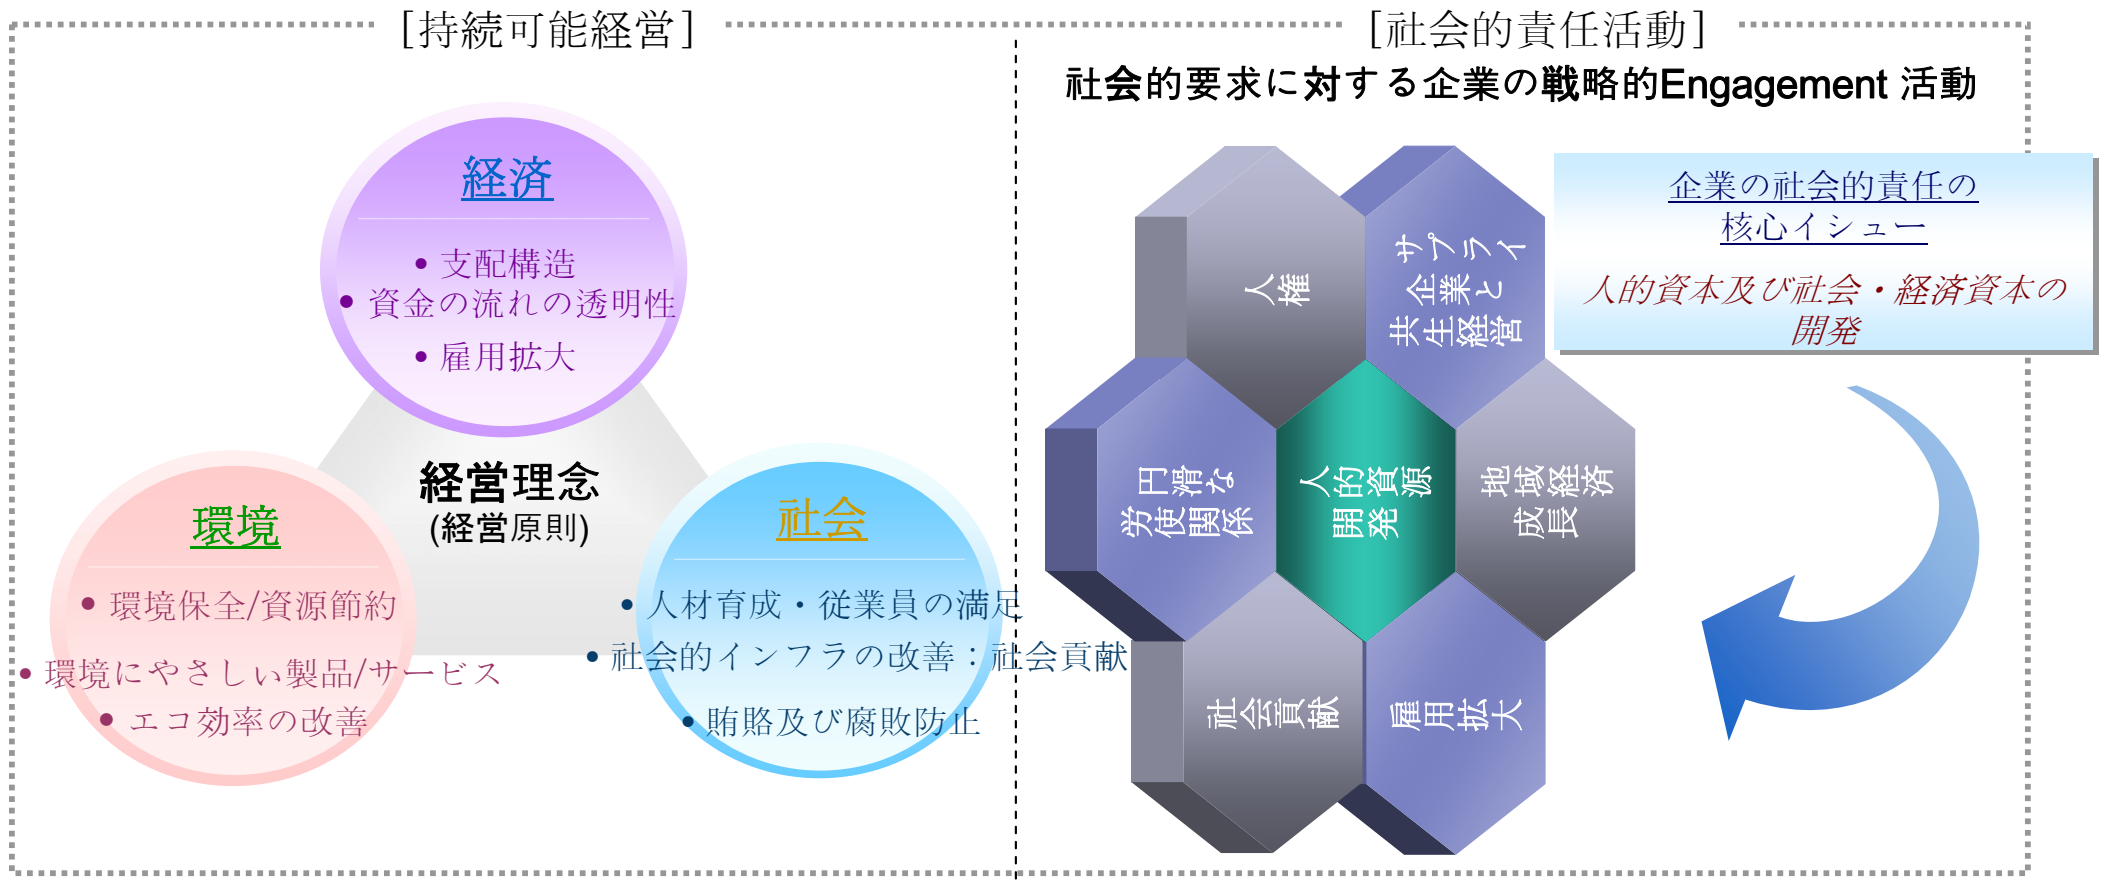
[持続可能経営]

経済

• 支配構造
• 資金の流れの透明性
• 雇用拡大

経営理念
(経営原則)

環境

• 環境保全/資源節約
• 環境にやさしい製品/サービス
• エコ効率の改善

社会

• 人材育成・従業員の満足
• 社会的インフラの改善：社会貢献
• 賄賂及び腐敗防止

[社会的責任活動]

社会的要求に対する企業の戦略的Engagement 活動

人権

サプライ企業と共生経営

円滑な労使関係

人的資源開発

地域経済成長

社会貢献

雇用拡大

企業の社会的責任の核心イシュー

人的資本及び社会・経済資本の開発